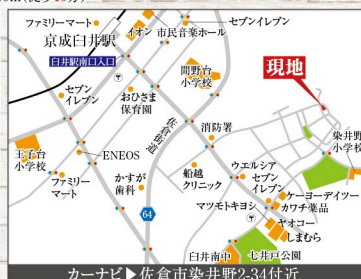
ファミリーマート
セブンイレブン
京成臼井駅
イオン
市民音楽ホール
臼井駅南口入口
現地
セブンイレブン
おひさま保育園
間野台小学校
染井野小学校
佐倉街道
消防署
王子台小学校
ENEOS
ファミリーマート
かすが歯科
船越クリニック
ウエルシア
セブンイレブン
ケーヨーデイツー
カワチ薬品
64
マツモトキヨシ
ヤオコー
しまむら
臼井南中
七井戸公園
カーナビ▶佐倉市染井野2-34付近